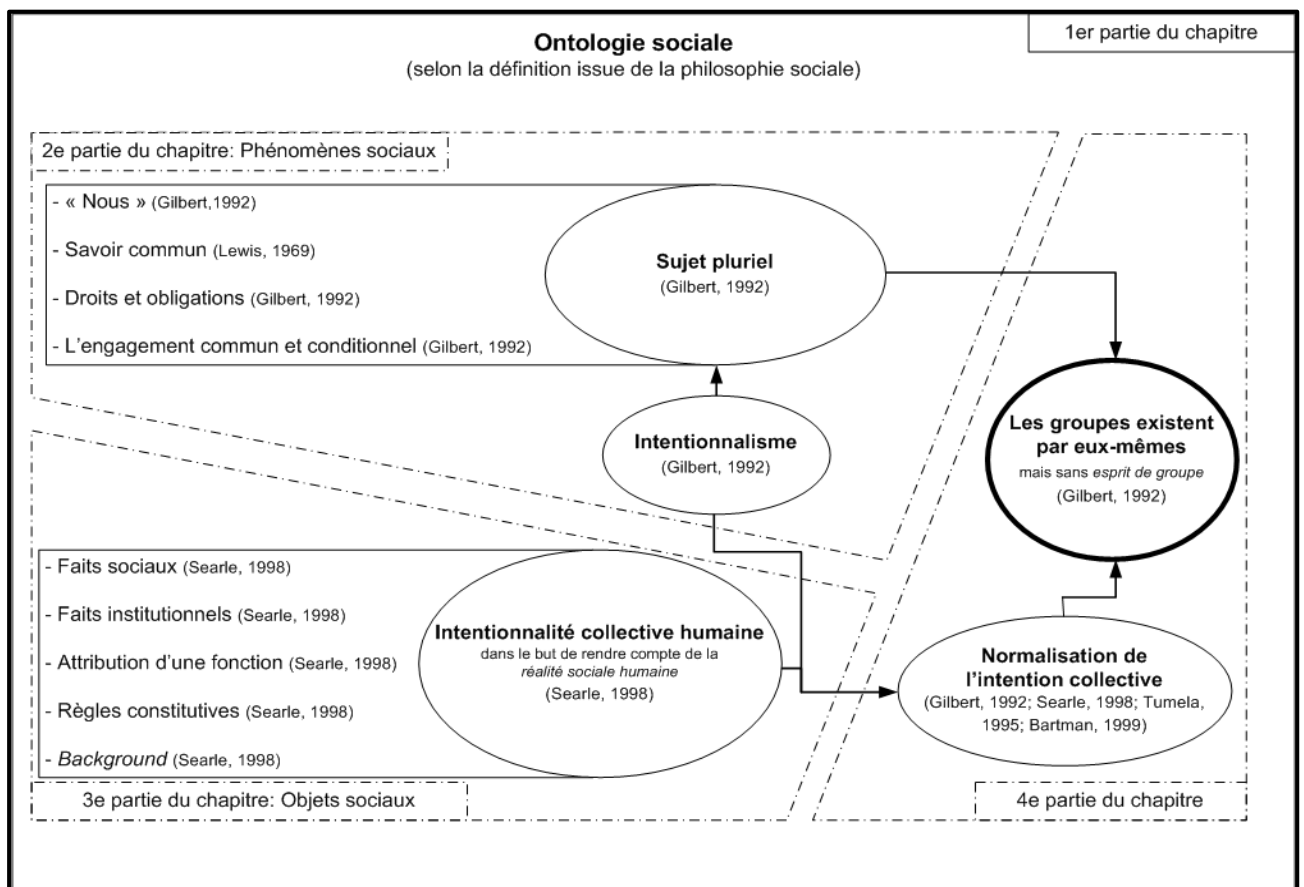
Ontologie sociale
(selon la définition issue de la philosophie sociale)

1er partie du chapitre

2e partie du chapitre: Phénomènes sociaux

- « Nous » (Gilbert,1992)
- Savoir commun (Lewis, 1969)
- Droits et obligations (Gilbert, 1992)
- L'engagement commun et conditionnel (Gilbert, 1992)

Sujet pluriel
(Gilbert, 1992)

Intentionnalisme
(Gilbert, 1992)

Les groupes existent par eux-mêmes
mais sans esprit de groupe
(Gilbert, 1992)

- Faits sociaux (Searle, 1998)
- Faits institutionnels (Searle, 1998)
- Attribution d'une fonction (Searle, 1998)
- Règles constitutives (Searle, 1998)
- Background (Searle, 1998)

Intentionnalité collective humaine
dans le but de rendre compte de la réalité sociale humaine
(Searle, 1998)

Normalisation de l'intention collective
(Gilbert, 1992; Searle, 1998; Tumela, 1995; Bartman, 1999)

3e partie du chapitre: Objets sociaux

4e partie du chapitre